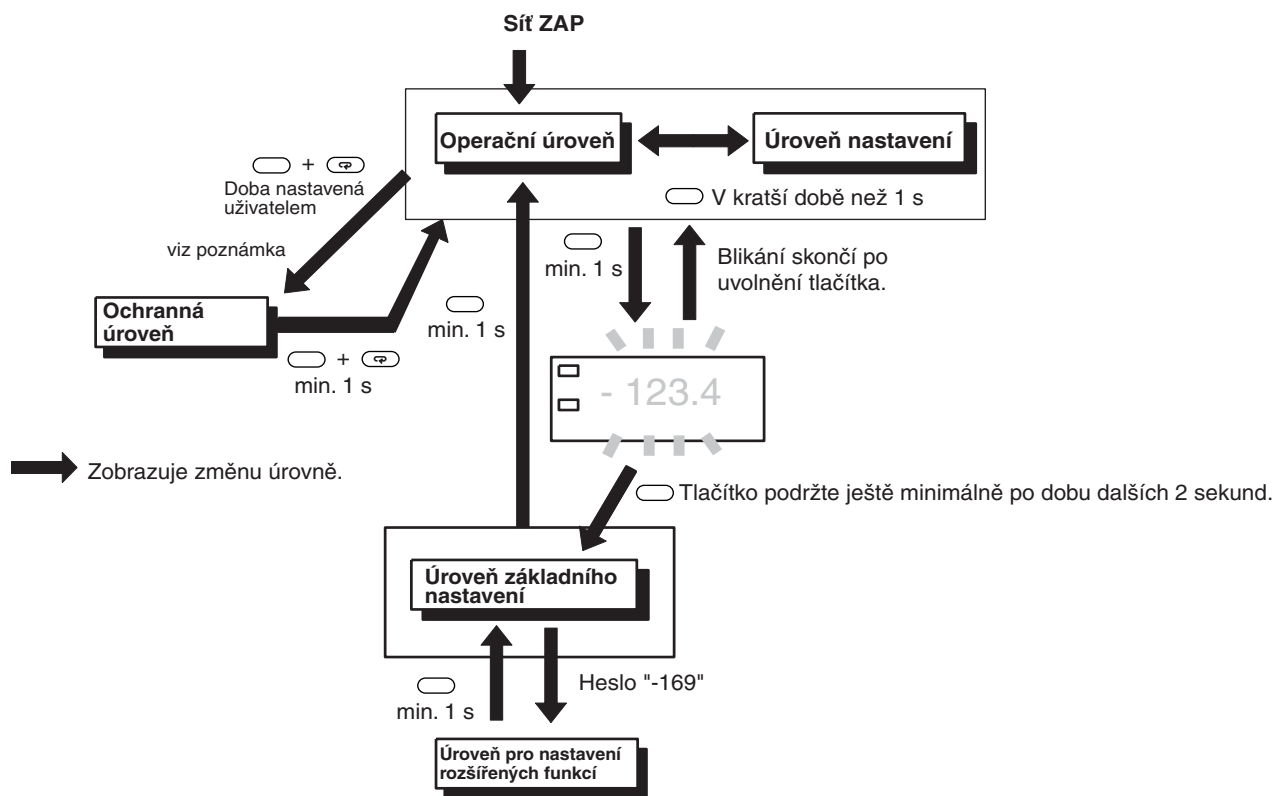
Síť ZAP

Operační úroveň

Úroveň nastavení

+
Doba nastavená uživatelem

V kratší době než 1 s

viz poznámka

min. 1 s

Blikání skončí po uvolnění tlačítka.

Ochranná úroveň

min. 1 s

+
min. 1 s

- 123.4

Zobrazuje změnu úrovně.

Tlačítko podržte ještě minimálně po dobu dalších 2 sekund.

Úroveň základního nastavení

min. 1 s

Heslo "-169"

Úroveň pro nastavení rozšířených funkcí